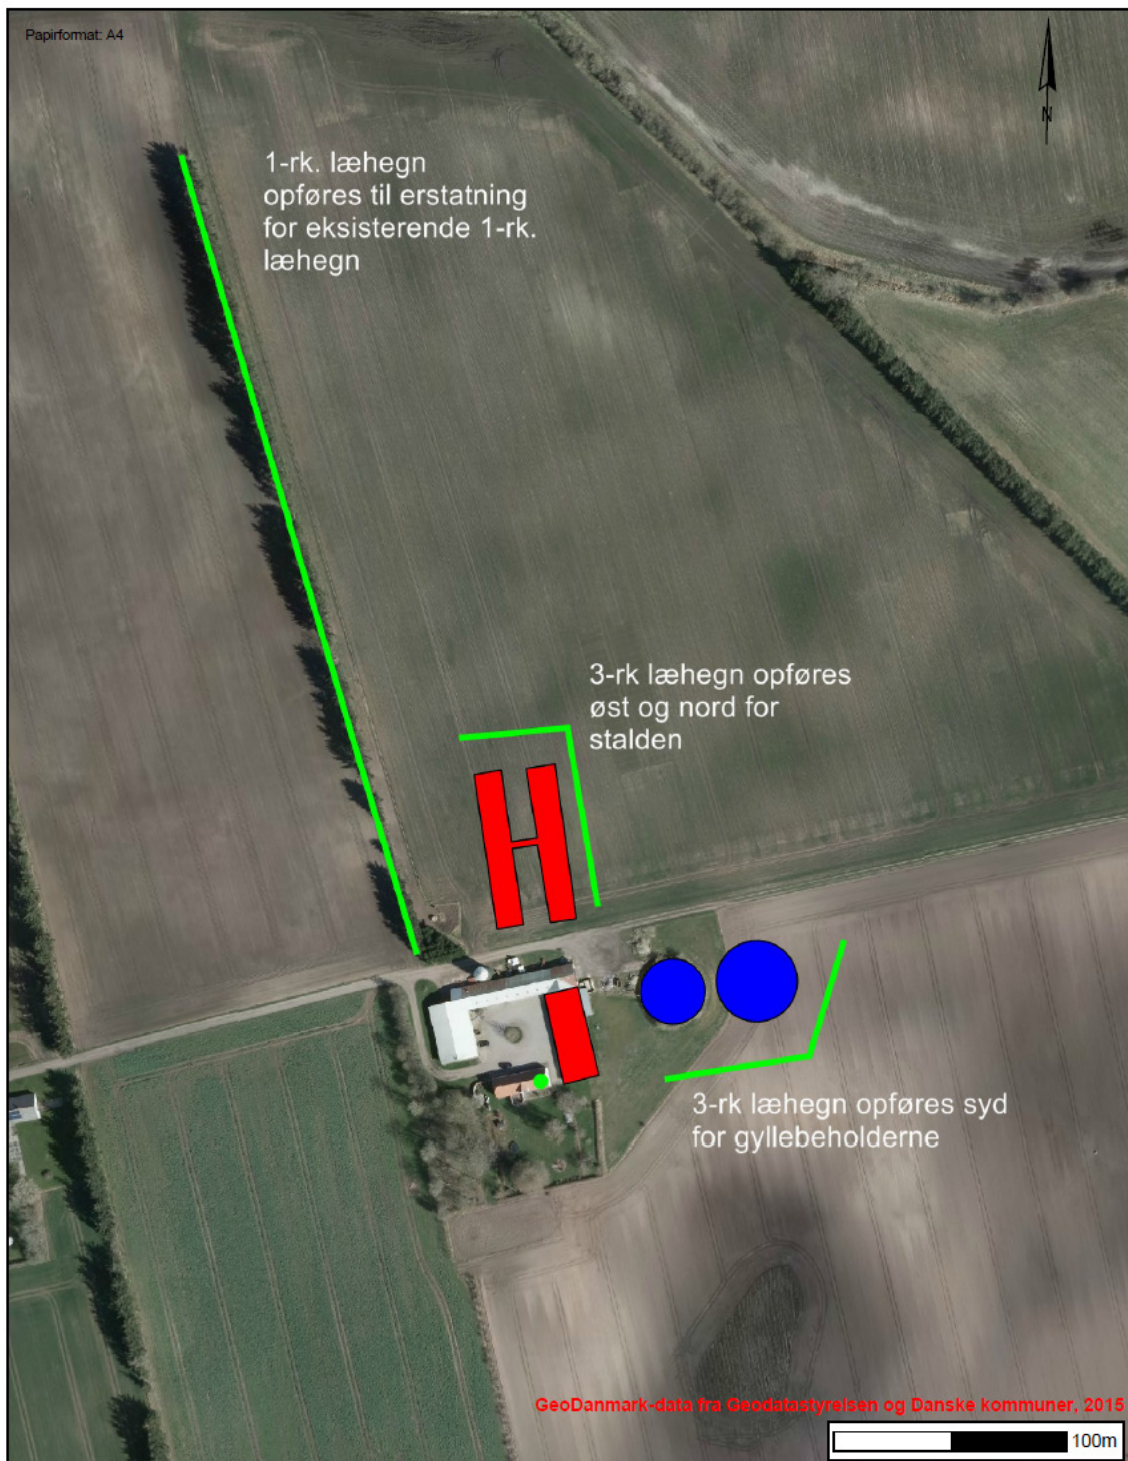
Papirformat: A4

N

1-rk. læhegn opføres til erstatning for eksisterende 1-rk. læhegn

3-rk læhegn opføres øst og nord for stalden

3-rk læhegn opføres syd for gyllebeholderne

GeoDanmark-data fra Geodatastyrelsen og Danske kommuner, 2015

100m